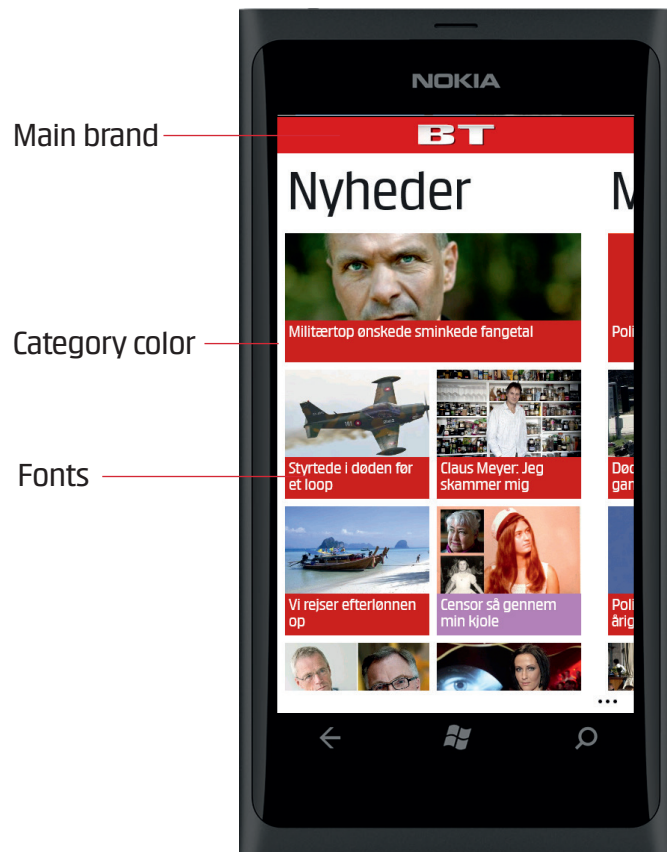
NOKIA

Main brand

BT

Nyheder

M

Category color

Militærtop ønskede sminkede fangetal

Poli

Fonts

Styrtede i døden før et loop

Claus Meyer: Jeg skammer mig

Død gan

Vi rejser efterlønnen op

Censor så gennem min kjole

Poli årig

...